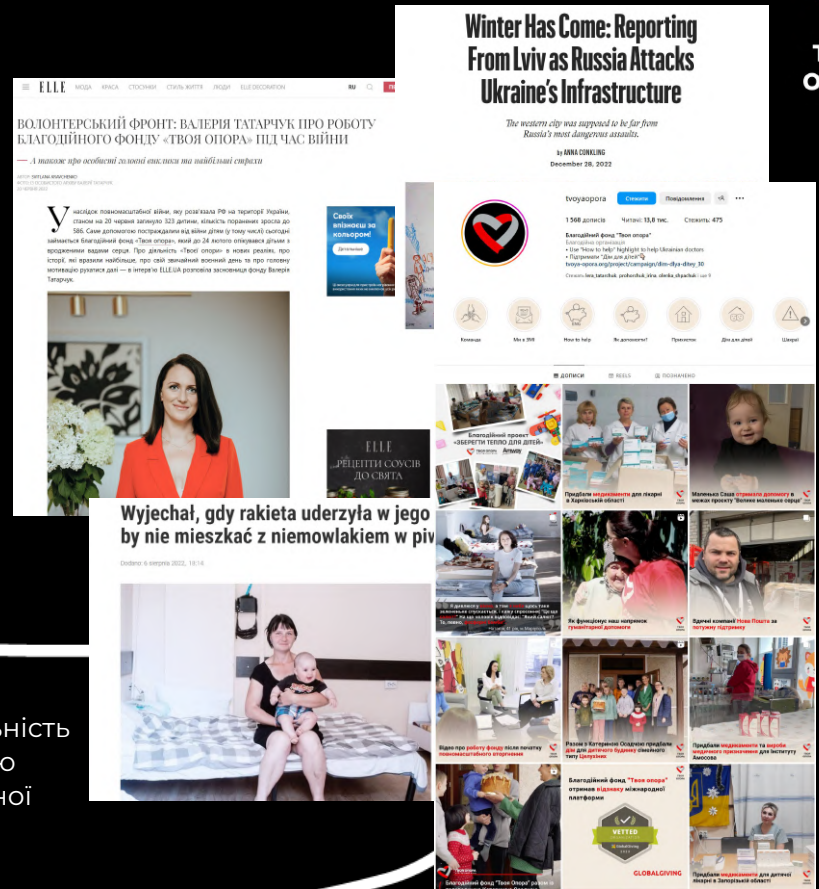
Winter Has Come: Reporting From Lviv as Russia Attacks Ukraine's Infrastructure

The western city was supposed to be far from Russia's most dangerous assaults.

by ANNA CONKLING
December 28, 2022

T
O

ELLE МОДА КРАСА СТОСУНКИ СТИЛЬ ЖИТТЯ ЛЮДИ ELLE DECORATION RU

ВОЛОНТЕРСЬКИЙ ФРОНТ: ВАЛЕРІЯ ТАТАРЧУК ПРО РОБОТУ БЛАГОДІЙНОГО ФОНДУ «ТВОЯ ОПОРА» ПІД ЧАС ВІЙНИ

— А також про особисті головні виклики та найбільші страхи

У наслідок повномасштабної війни, яку розв'язала РФ на території України, станом на 20 червня загинуло 323 дитини, кількість поранених зросла до 586. Саме допомогою постраждалим від війни дітям (у тому числі) сьогодні займається благодійний фонд «Твоя опора», який до 24 лютого опікувався дітьми з вродженими вадами серця. Про діяльність «Твоєї опори» в нових реаліях, про історії, які вразили найбільше, про свій звичайний воєнний день та про головну мотивацію рухатися далі — в інтерв'ю ELLE.UA розповіла засновниця фонду Валерія Татарчук.

Своїх вліяносці за кольором!

ELLE
РЕЦЕПТИ СОУСІВ ДО СВЯТА

tvoyaopora Стежити Повідомлення
1 568 дописів Читачі: 13,8 тис. Стежить: 475
Благодійний фонд "Твоя опора"
Благодійна організація
tvoya-opora.org/project/campaign/dim-dlya-ditey 30

Команда Ми в ЗМІ How to help Як допомогти? Пресаліс Дім для дітей Шпиталі

ДОПИСИ REELS ПОЗНАЧЕНО

Благодійний проект «ЗБЕРЕГТИ ТЕПЛО ДЛЯ ДІТЕЙ» Amway

Придбали медикаменти для лікарні в Харківській області

Маленька Саша отримала допомогу в межах проєкту "Велике маленьке серце"

Як функціонує наш напрямок гуманітарної допомоги

Вдячні компанії Нова Пошта за потужну підтримку

Відео про роботу фонду після початку повномасштабного вторгнення

Разом з Катериною Осадчою придбали дім для дитячого будинку сімейного типу Цюпзіних

Придбали медикаменти та вироби медичного призначення для Інституту Амосова

Благодійний фонд "Твоя опора" отримав відзнаку міжнародної платформи

VETTED
GLOBALGIVING

Придбали медикаменти для дитячої лікарні в Запорізькій області

Wyjechał, gdy rakieta uderzyła w jego by nie mieszkać z niemowlakiem w piw

Dodano: 6 sierpnia 2022, 15:14

ність
о
ної